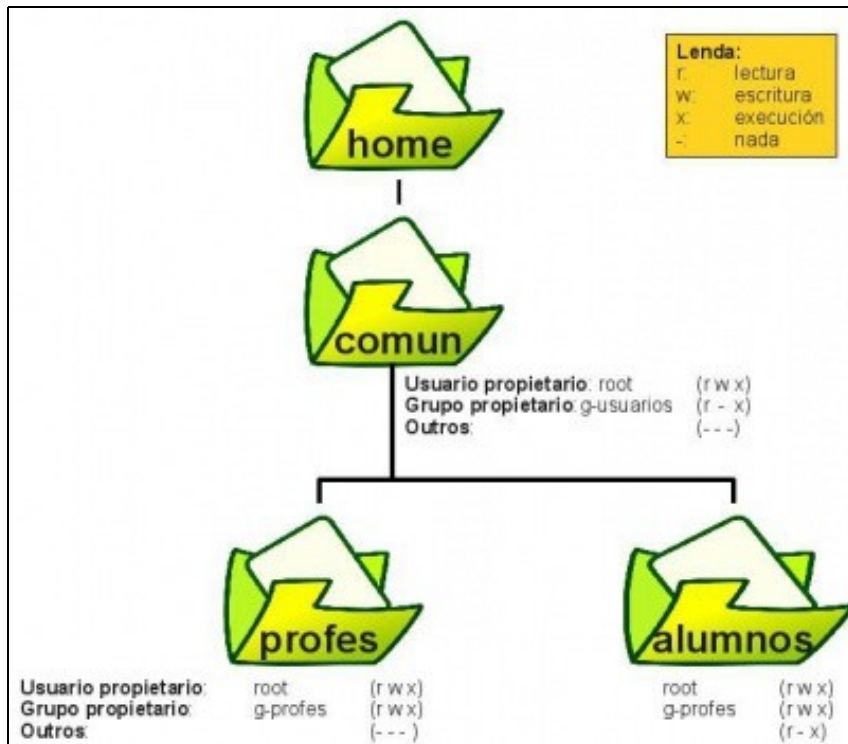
Lenda:
r: lectura
w: escritura
x: execución
-: nada

home

comun

Usuario propietario: root (r w x)
Grupo propietario: g-usuarios (r - x)
Outros: (- - -)

profes

alumnos

Usuario propietario: root (r w x)
Grupo propietario: g-profes (r w x)
Outros: (- - -)

root (r w x)
g-profes (r w x)
(r - x)